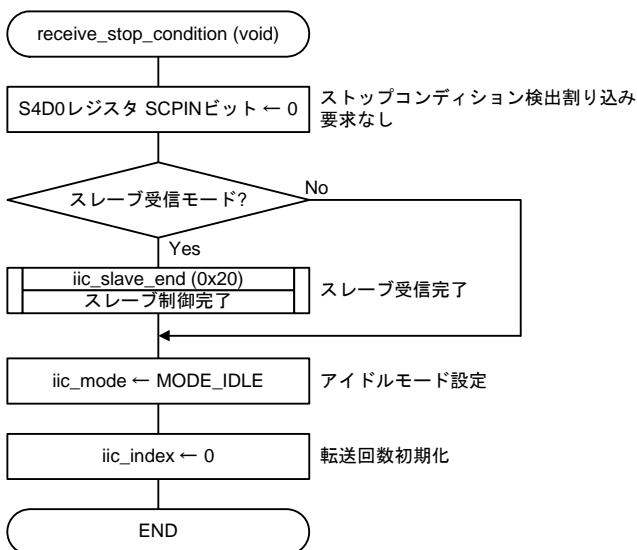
receive_stop_condition (void)

S4D0レジスタ SCPINビット ← 0

ストップコンディション検出割り込み要求なし

スレーブ受信モード?

No

Yes

iic_slave_end (0x20)
スレーブ制御完了

スレーブ受信完了

iic_mode ← MODE_IDLE

アイドルモード設定

iic_index ← 0

転送回数初期化

END